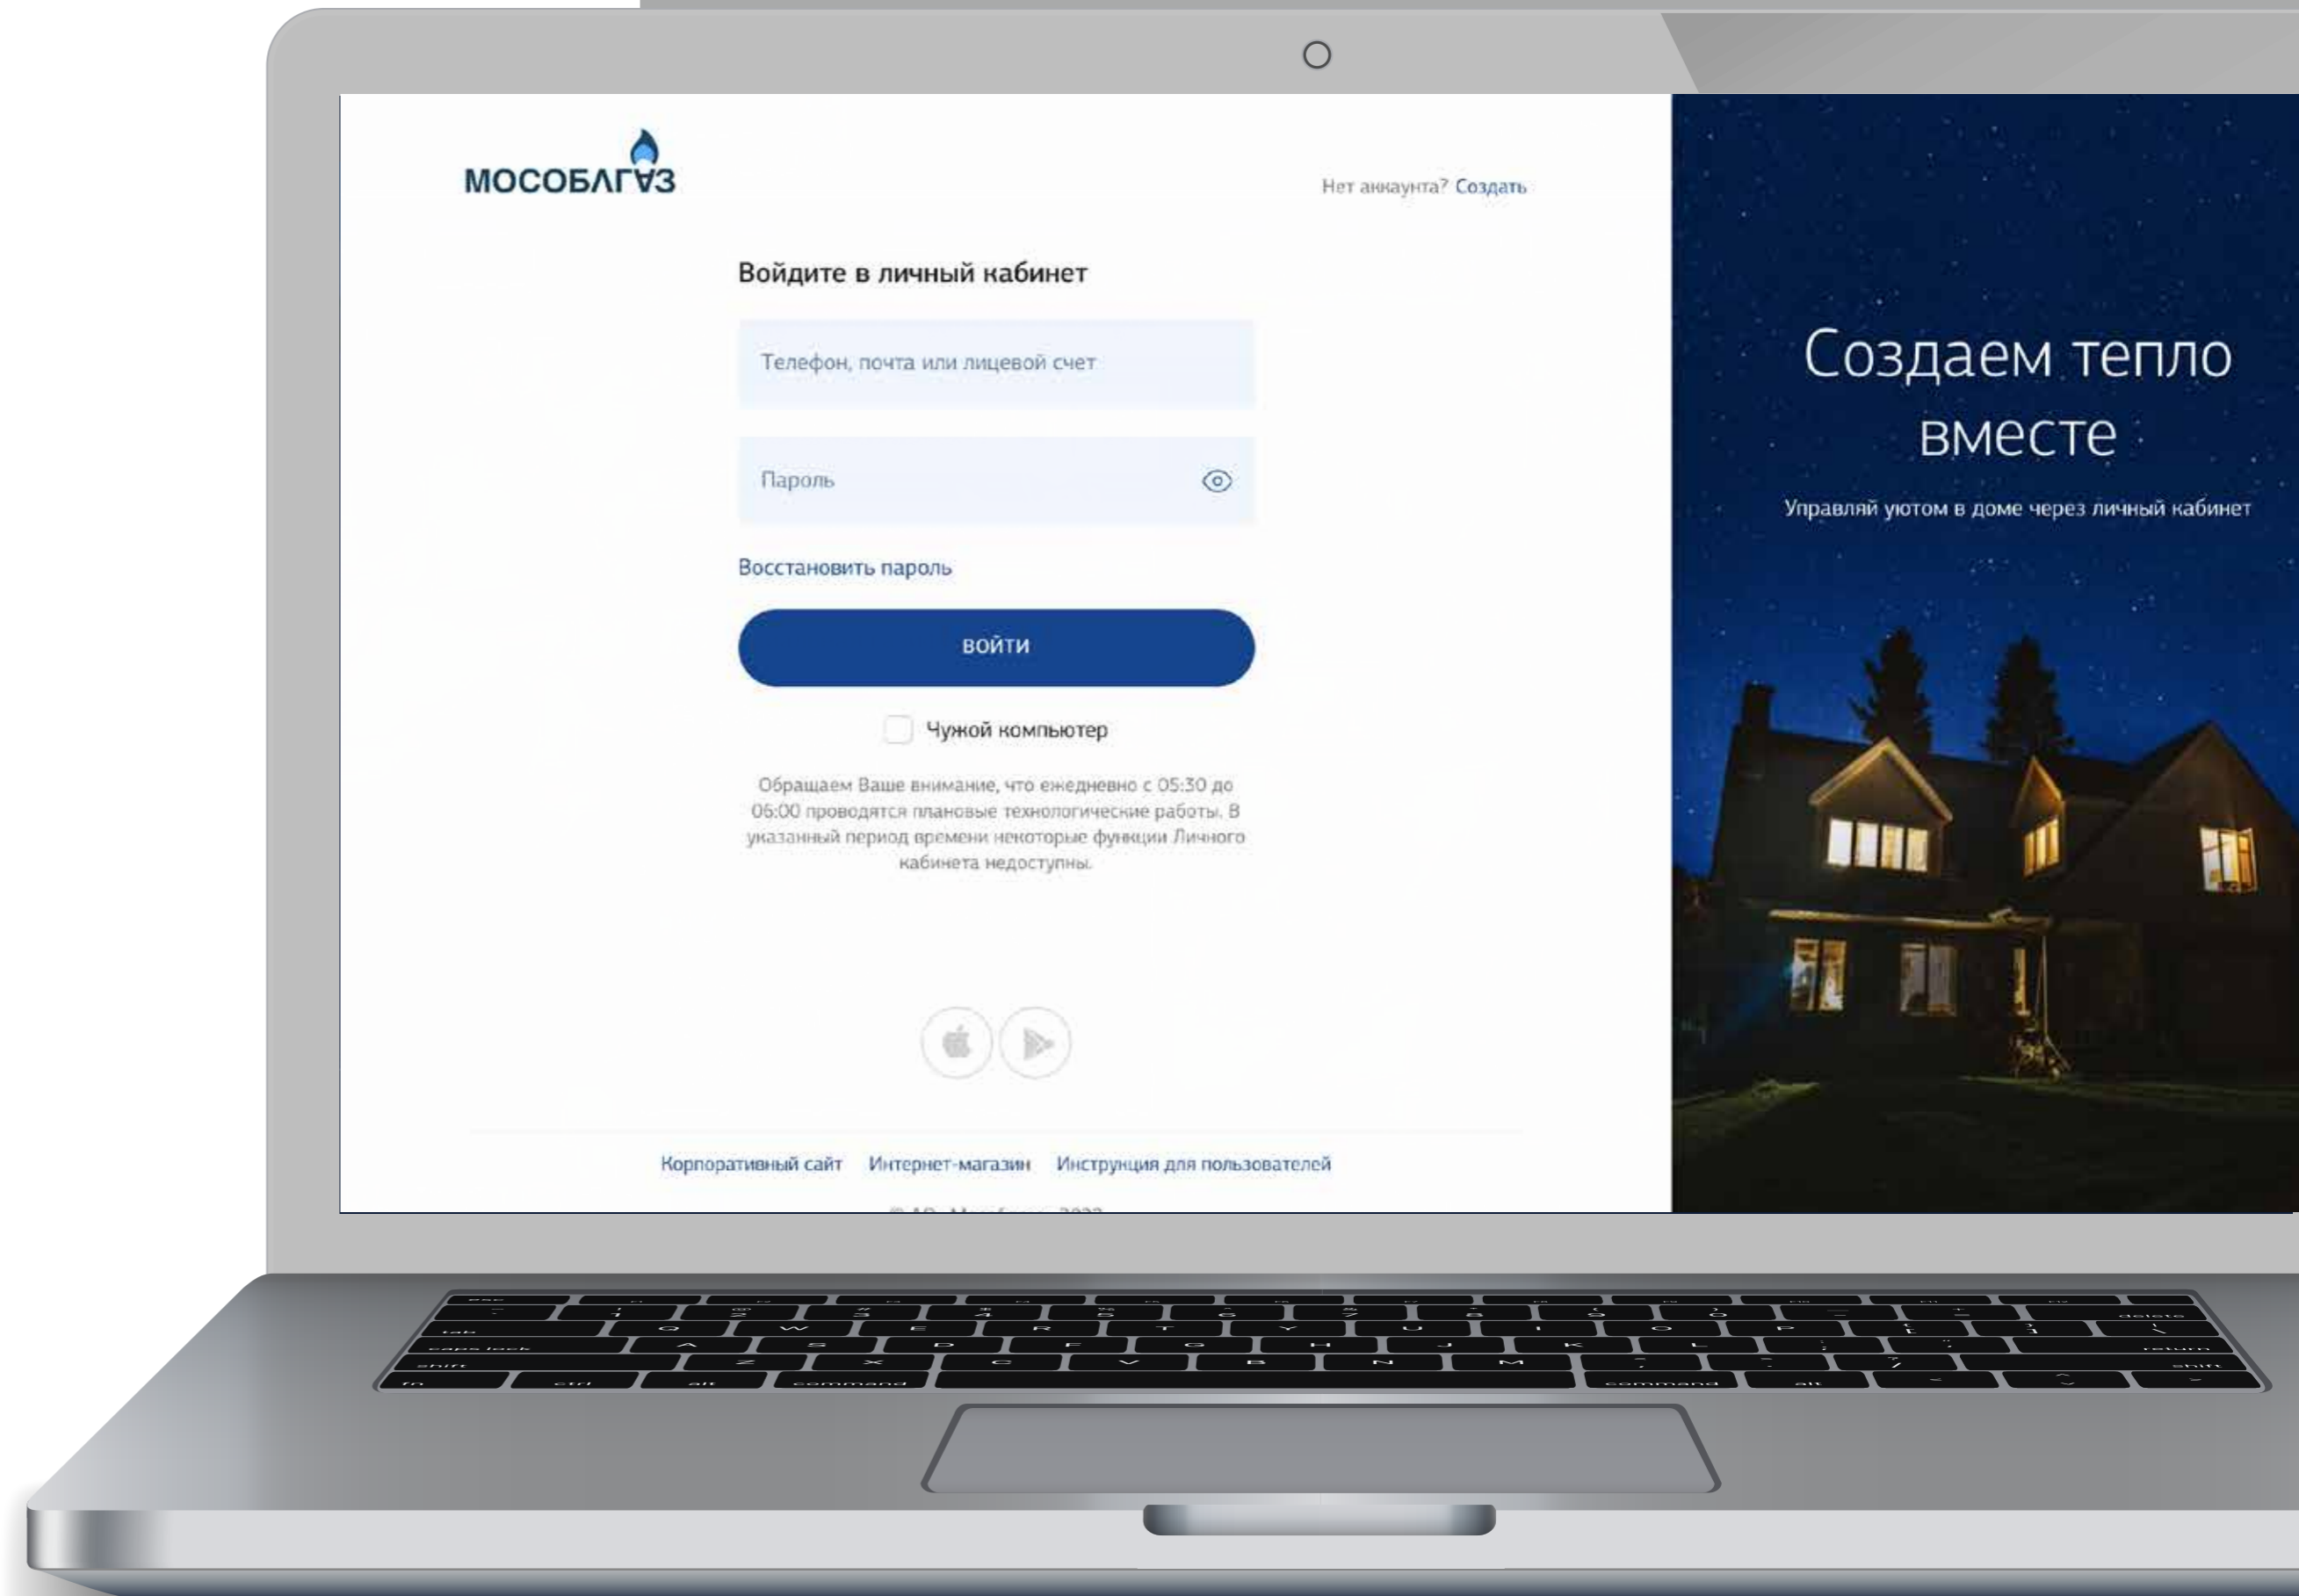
МОСОБЛГАЗ

Нет аккаунта? Создать

Войдите в личный кабинет

Телефон, почта или лицевой счет

Пароль

Восстановить пароль

ВОЙТИ

Чужой компьютер

Обращаем Ваше внимание, что ежедневно с 05:30 до 06:00 проводятся плановые технологические работы. В указанный период времени некоторые функции Личного кабинета недоступны.

Корпоративный сайт Интернет-магазин Инструкция для пользователей

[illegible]

Создаем тепло вместе

Управляй уютом в доме через личный кабинет